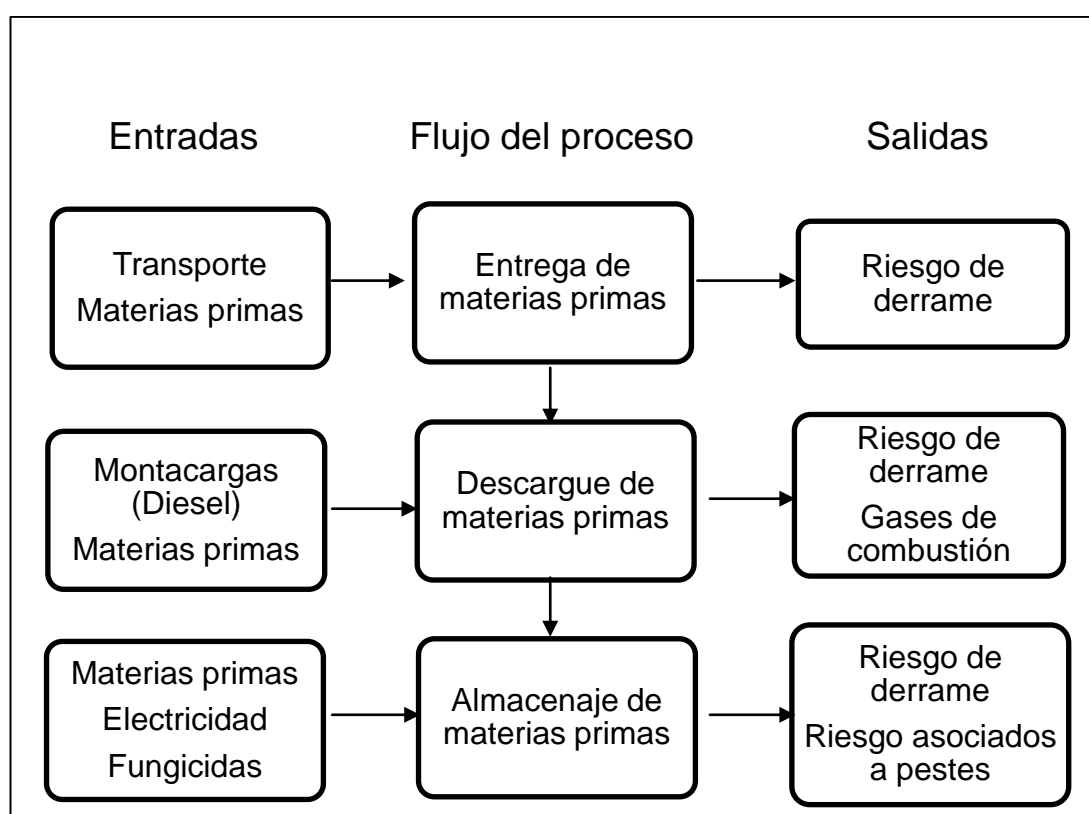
Entradas

Flujo del proceso

Salidas

Transporte
Materias primas

Entrega de materias primas

Riesgo de derrame

Montacargas (Diesel)
Materias primas

Descargue de materias primas

Riesgo de derrame
Gases de combustión

Materias primas
Electricidad
Fungicidas

Almacenaje de materias primas

Riesgo de derrame
Riesgo asociados a pestes